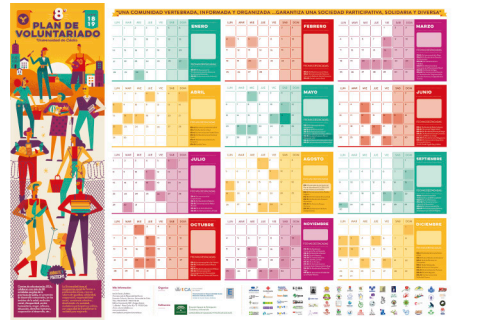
8º PLAN DE VOLUNTARIADO 18 19 Universidad de Cádiz

"UNA COMUNIDAD VERTEBRADA, INFORMADA Y ORGANIZADA... GARANTIZA UNA SOCIEDAD PARTICIPATIVA, SOLIDARIA Y DIVERSA"

ENERO

FEBRERO

MARZO

ABRIL

MAYO

JUNIO

JULIO

AGOSTO

SEPTIEMBRE

OCTUBRE

NOVIEMBRE

DICIEMBRE

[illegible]